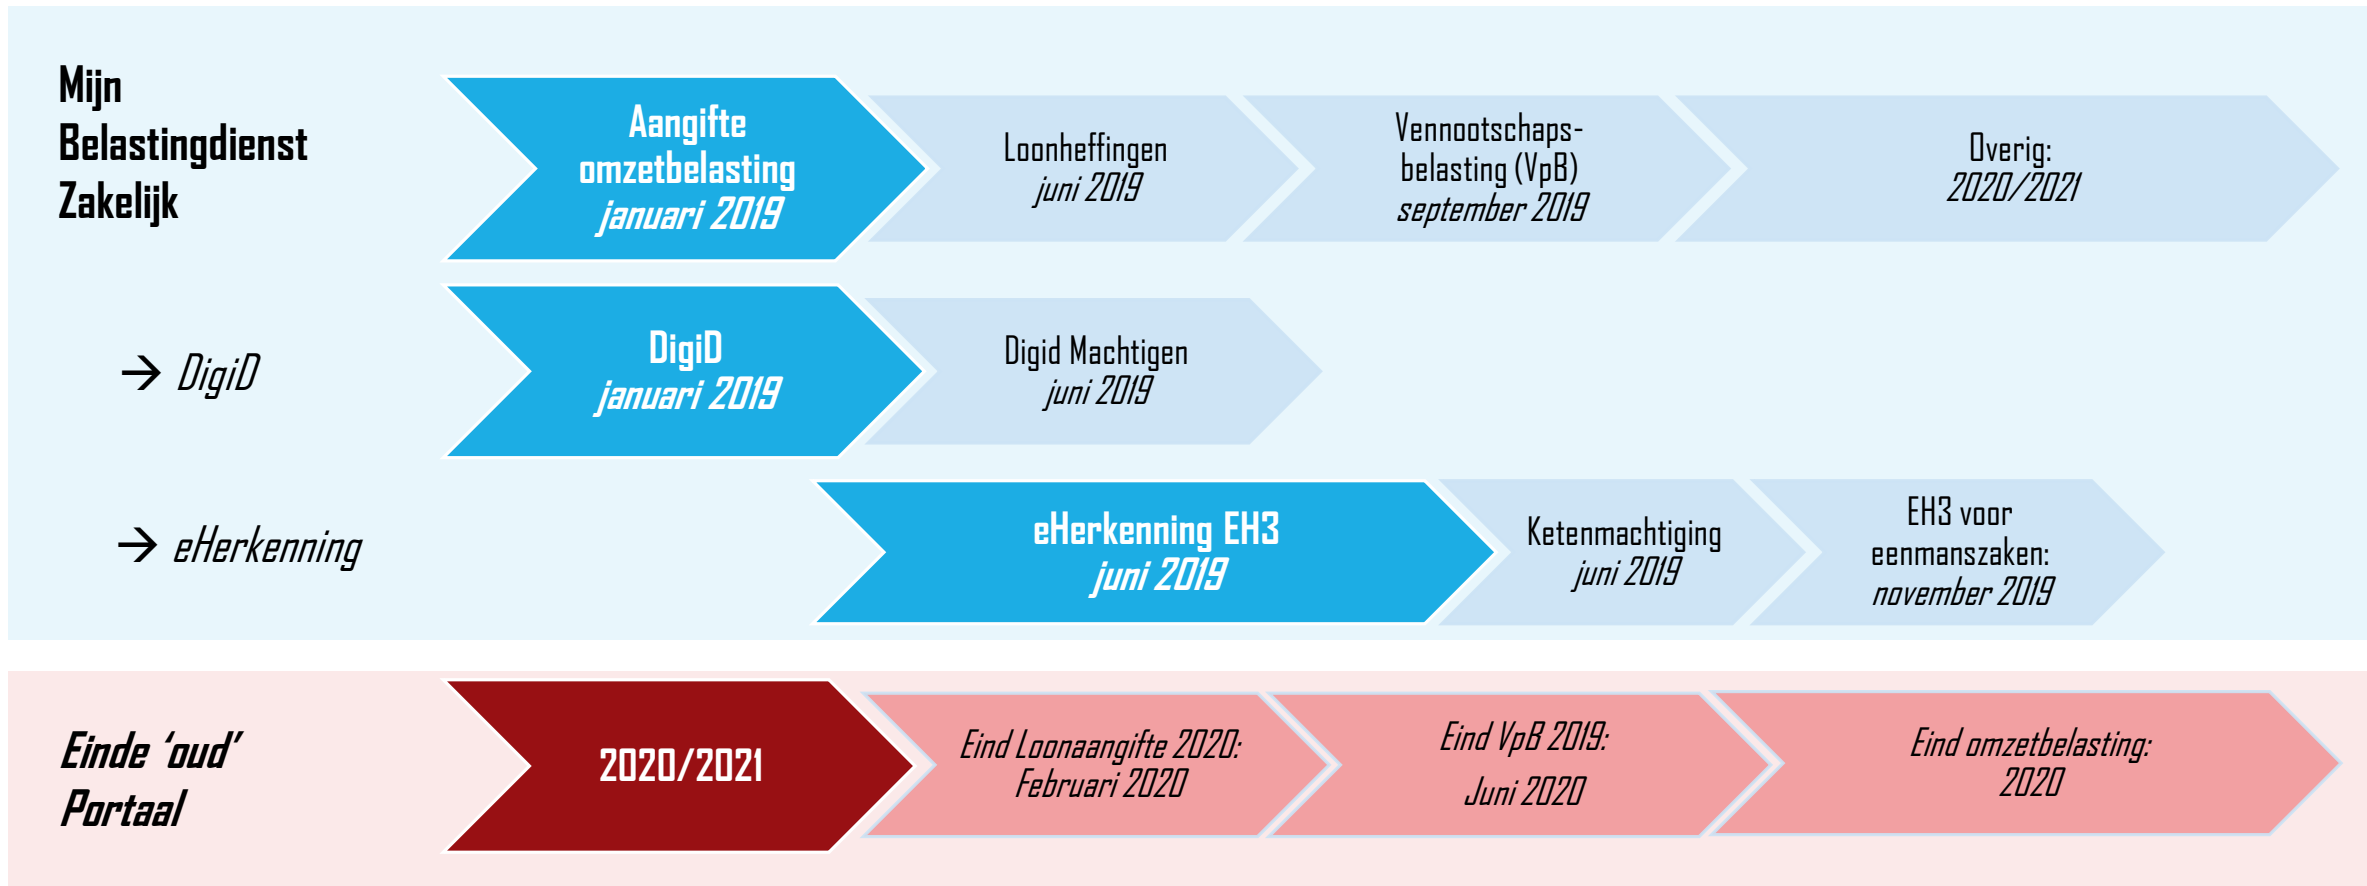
Mijn Belastingdienst Zakelijk

Aangifte omzetbelasting
januari 2019

Loonheffingen
juni 2019

Vennootschapsbelasting (VpB)
september 2019

Overig:
2020/2021

→ DigiD

DigiD
januari 2019

Digid Machtigen
juni 2019

→ eHerkenning

eHerkenning EH3
juni 2019

Ketenmachtiging
juni 2019

EH3 voor eenmanszaken:
november 2019

Einde 'oud' Portaal

2020/2021

Eind Loonaangifte 2020:
Februari 2020

Eind VpB 2019:
Juni 2020

Eind omzetbelasting:
2020